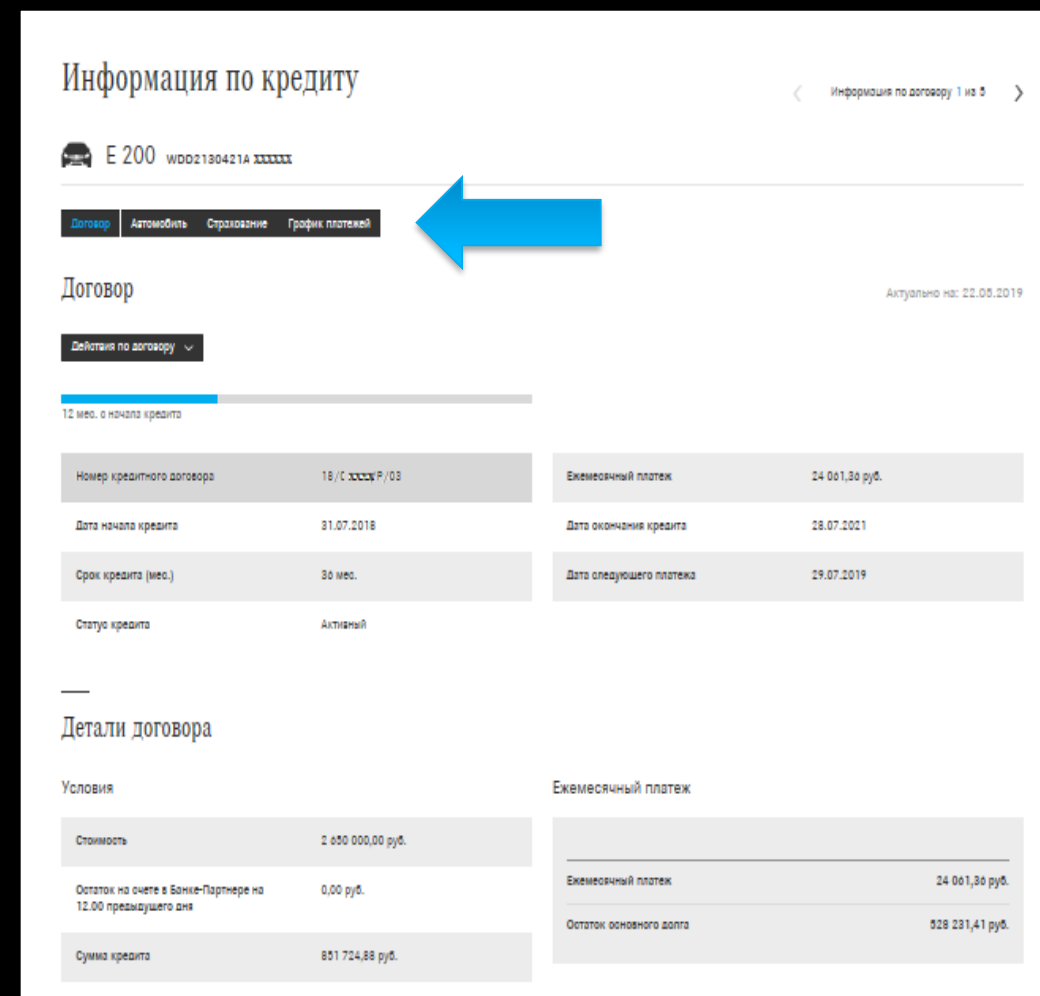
Информация по кредиту

Информация по договору 1 из 5

E 200 WDD2130421A XXXXXX

Договор Автомобиль Страхование График платежей

Договор

Актуально на: 22.08.2019

Действия по договору

12 мес. с начала кредита

| | |
|---|---|
| Номер кредитного договора | 18/C XXXX/P/03 |
| Дата начала кредита | 31.07.2018 |
| Срок кредита (мес.) | 36 мес. |
| Статус кредита | Активный |

| | |
|---|---|
| Ежемесячный платеж | 24 061,36 руб. |
| Дата окончания кредита | 28.07.2021 |
| Дата следующего платежа | 29.07.2019 |

Детали договора

Условия

| | |
|---|---|
| Стоимость | 2 650 000,00 руб. |
| Остаток на счете в Банке-Партнере на 12.00 предыдущего дня | 0,00 руб. |
| Сумма кредита | 851 724,88 руб. |

Ежемесячный платеж

| | |
|---|---|
| Ежемесячный платеж | 24 061,36 руб. |
| Остаток основного долга | 628 231,41 руб. |